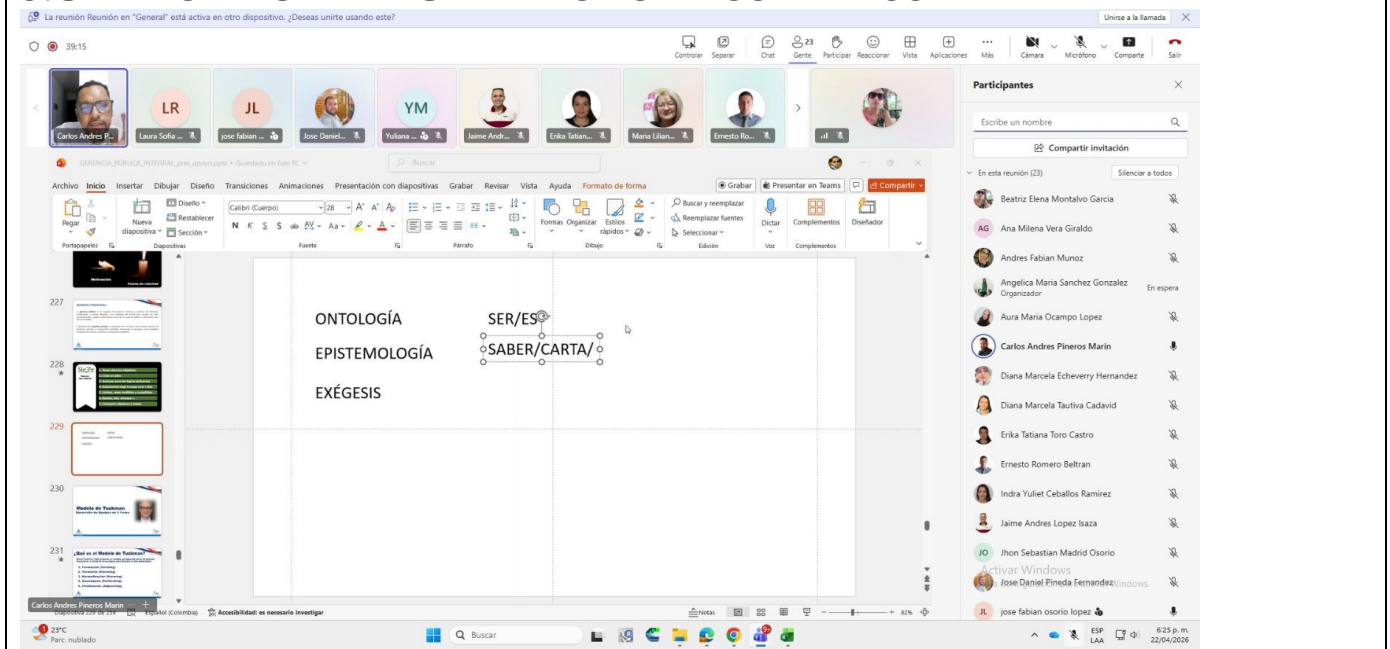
La reunión Reunión en "General" está activa en otro dispositivo. ¿Deseas unirte usando este?

Unirse a la llamada

39:15

Controlar Separar Chat Gente 23 Participar Reaccionar Vista Aplicaciones Más Cámara Micrófono Comparte Salir

Carlos Andres P... Laura Sofia ... jose fabian ... Jose Daniel... Yuliana ... Jaime Andr... Erika Tatian... Maria Lilian... Ernesto Ro...

LR JL YM

GERENCIA_PUBLICA_INTEGRAL_prev_apoyo.pptx • Guardado en Este PC

Buscar

Archivo Inicio Insertar Dibujar Diseño Transiciones Animaciones Presentación con diapositivas Grabar Revisar Vista Ayuda Formato de forma

Grabar Presentar en Teams Compartir

Pegar Nueva diapositiva Diseño Restablecer Sección Calibri (Cuerpo) 28 Formas Organizar Estilos rápidos Buscar y reemplazar Reemplazar fuentes Seleccionar Dictar Complementos Diseñador

Portapapeles Diapositivas Fuente Párrafo Dibujo Edición Voz Complementos

227

228

229

230

Modelo de Tuckman

231

¿Qué es el Modelo de Tuckman?

ONTOLOGÍA SER/ES

EPISTEMOLOGÍA SABER/CARTA/

EXÉGESIS

Carlos Andres Pineros Marin

Diapositiva 229 de 278 Español (Colombia) Accesibilidad: es necesario investigar

Notas 81%

Participantes

Escribe un nombre

Compartir invitación

En esta reunión (23) Silenciar a todos

Beatriz Elena Montalvo Garcia

AG Ana Milena Vera Giraldo

Andres Fabian Munoz

Angelica Maria Sanchez Gonzalez Organizador En espera

Aura Maria Ocampo Lopez

Carlos Andres Pineros Marin

Diana Marcela Echeverry Hernandez

Diana Marcela Tautiva Cadavid

Erika Tatiana Toro Castro

Ernesto Romero Beltran

Indra Yuliet Ceballos Ramirez

Jaime Andres Lopez Isaza

JO Jhon Sebastian Madrid Osorio

Jose Daniel Pineda Fernandez

Activar Windows

JL jose fabian osorio lopez

23°C Parc. nublado

Buscar

ESP LAA 6:25 p. m. 22/04/2026